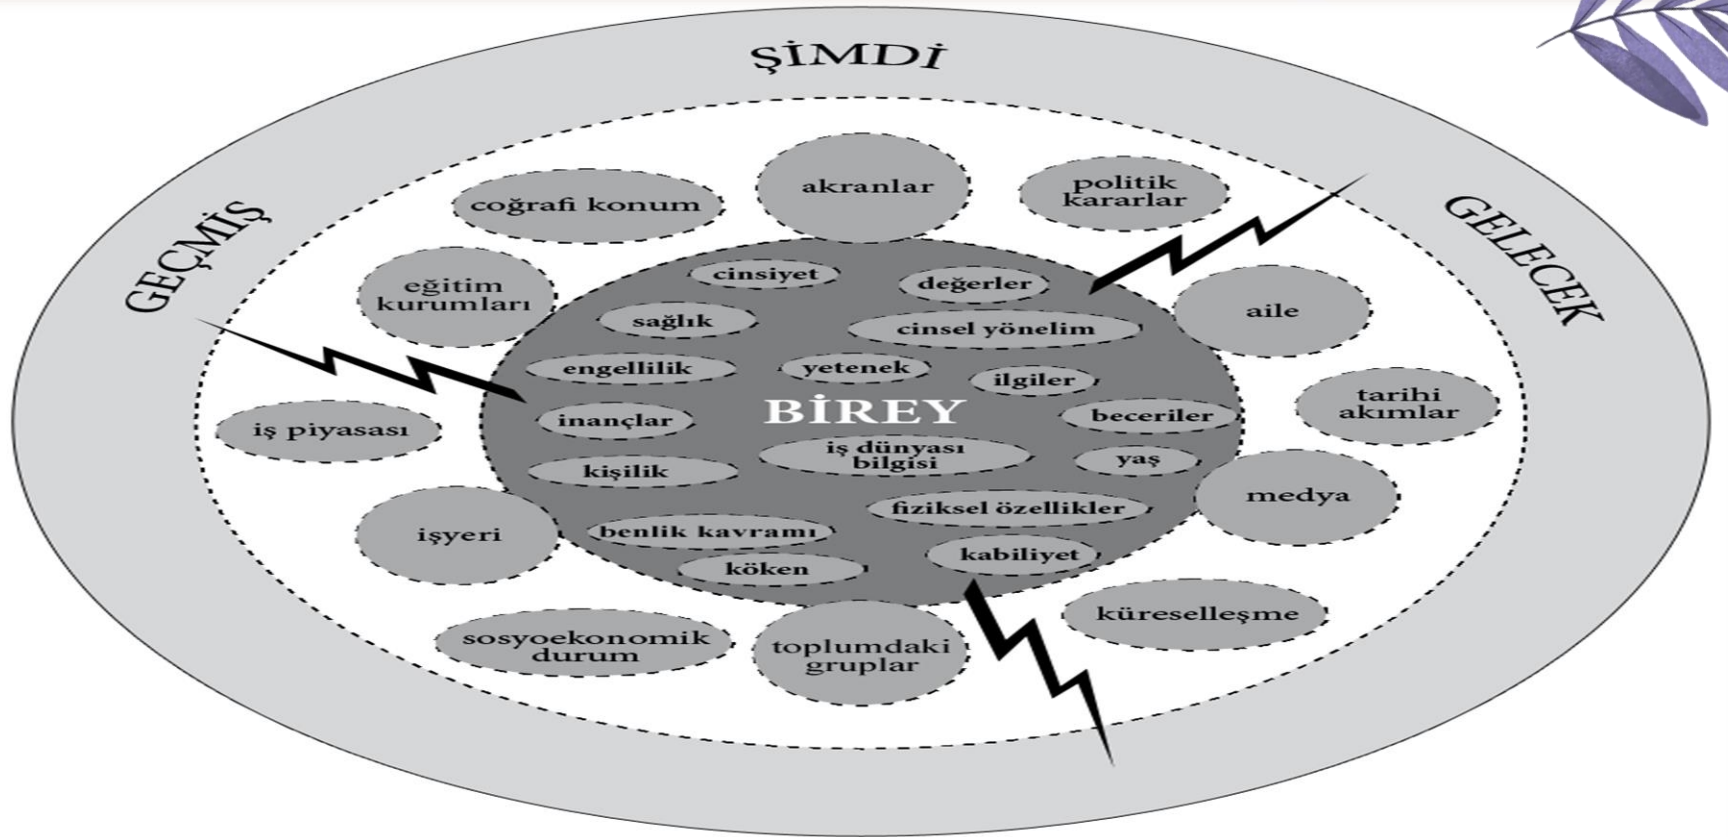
ŞİMDİ

GEÇMİŞ

GELECEK

coğrafi konum

akranlar

politik kararlar

eğitim kurumları

aile

iş piyasası

tarihi akımlar

işyeri

medya

sosyoekonomik durum

toplumdaki gruplar

küreselleşme

BİREY

cinsiyet

değerler

sağlık

cinsel yönelim

engellilik

yetenek

ilgiler

inançlar

beceriler

kişilik

iş dünyası bilgisi

yaş

fiziksel özellikler

benlik kavramı

kabiliyet

köken